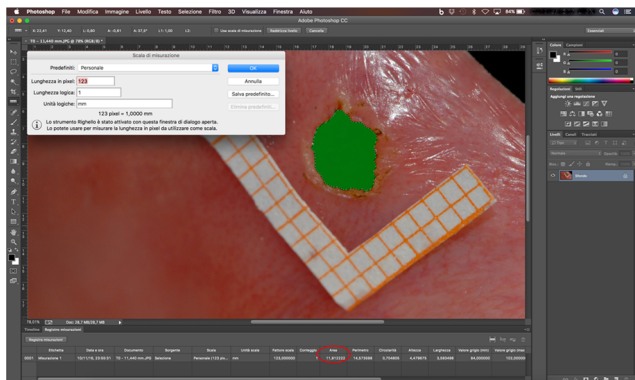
Photoshop File Modifica Immagine Livello Testo Selezione Filtro 3D Visualizza Finestra Aiuto

Adobe Photoshop CC

Scala di misurazione

Predefiniti: Personale

OK

Annulla

Salva predefinito...

Elimina predefiniti...

Lunghezza in pixel: 123

Lunghezza logica: 1

Unità logiche: mm

123 pixel = 1,0000 mm

Lo strumento Righello è stato attivato con questa finestra di dialogo aperta. Lo potete usare per misurare la lunghezza in pixel da utilizzare come scala.

Colore Campioni

Regolazioni Stili

Aggiungi una regolazione

Livelli Canali Tracciati

Sfondo

Timeline Registro misurazioni

Registra misurazioni

Etichetta Data e ora Documento Sorgente Scala Unità scala Fattore scala Conteggio Area Perimetro Circolarità Altezza Larghezza Valore grigio (min) Valore grigio (mas

0001 Misurazione 1 Selezione Personale (123 pix... mm 123,000000 1 11,913322 14,513596 0,710655 4,479675 5,365468 84,000000 103,000000